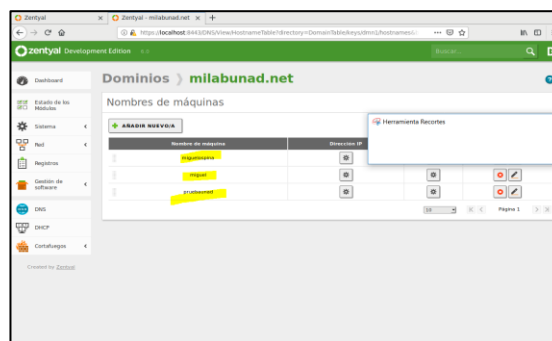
Zentyal
Zentyal - milabunad.net
https://localhost:8443/DNS/View/HostnameTable?directory=DomainTable/keys/dmn1/hostnames/...
zentyal Development Edition
Buscar...

Dashboard
Estado de los Módulos
Sistema
Red
Registros
Gestión de software
DNS
DHCP
Cortafuegos
Created by Zentyal

Dominios ⟩ milabunad.net

Nombres de máquinas

AÑADIR NUEVO/A

Herramienta Recortes

| Nombre de máquina | Dirección IP | | |
|---|---|---|---|
| miguelospina | | | |
| miguel | | | |
| pruebaunad | | | |

10
Página 1